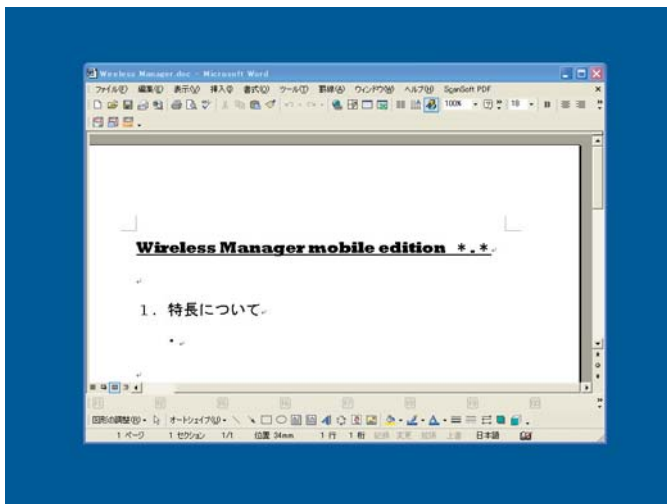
Wireless Manager.doc - Microsoft Word

ファイル(F) 編集(E) 表示(V) 挿入(I) 書式(O) ツール(T) 罫線(A) ウィンドウ(W) ヘルプ(H) ScanSoft PDF

100%

10

Wireless Manager mobile edition *.*

1. 特長について

•

図形の調整(R) オートシェイプ(U)

1 ページ 1 セクション 1/1 位置 34mm 1 行 1 桁 記録 変更 拡張 上書 日本語